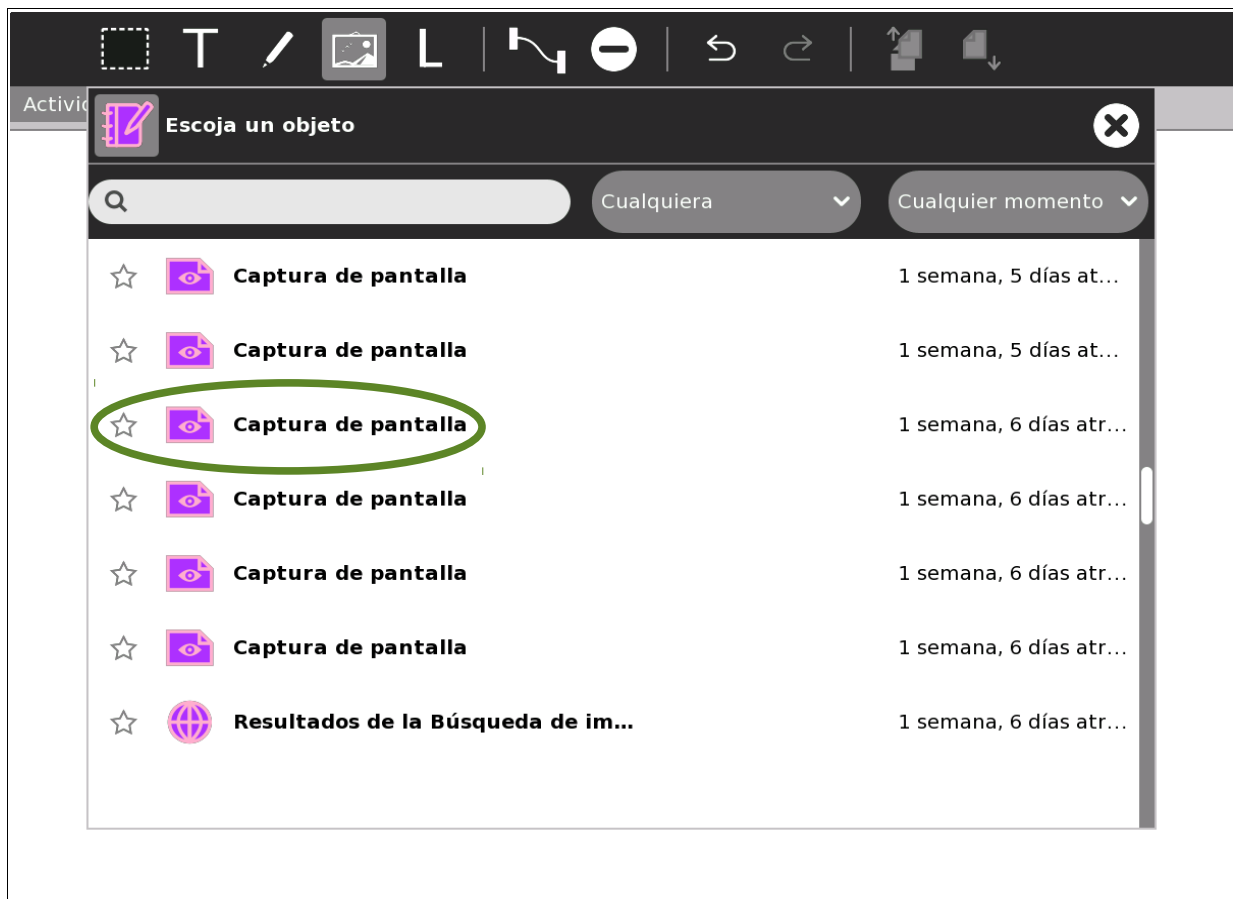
T L

Activi

Escoja un objeto

Cualquiera

Cualquier momento

Captura de pantalla 1 semana, 5 días at...

Captura de pantalla 1 semana, 5 días at...

Captura de pantalla 1 semana, 6 días atr...

Captura de pantalla 1 semana, 6 días atr...

Captura de pantalla 1 semana, 6 días atr...

Captura de pantalla 1 semana, 6 días atr...

Resultados de la Búsqueda de im... 1 semana, 6 días atr...